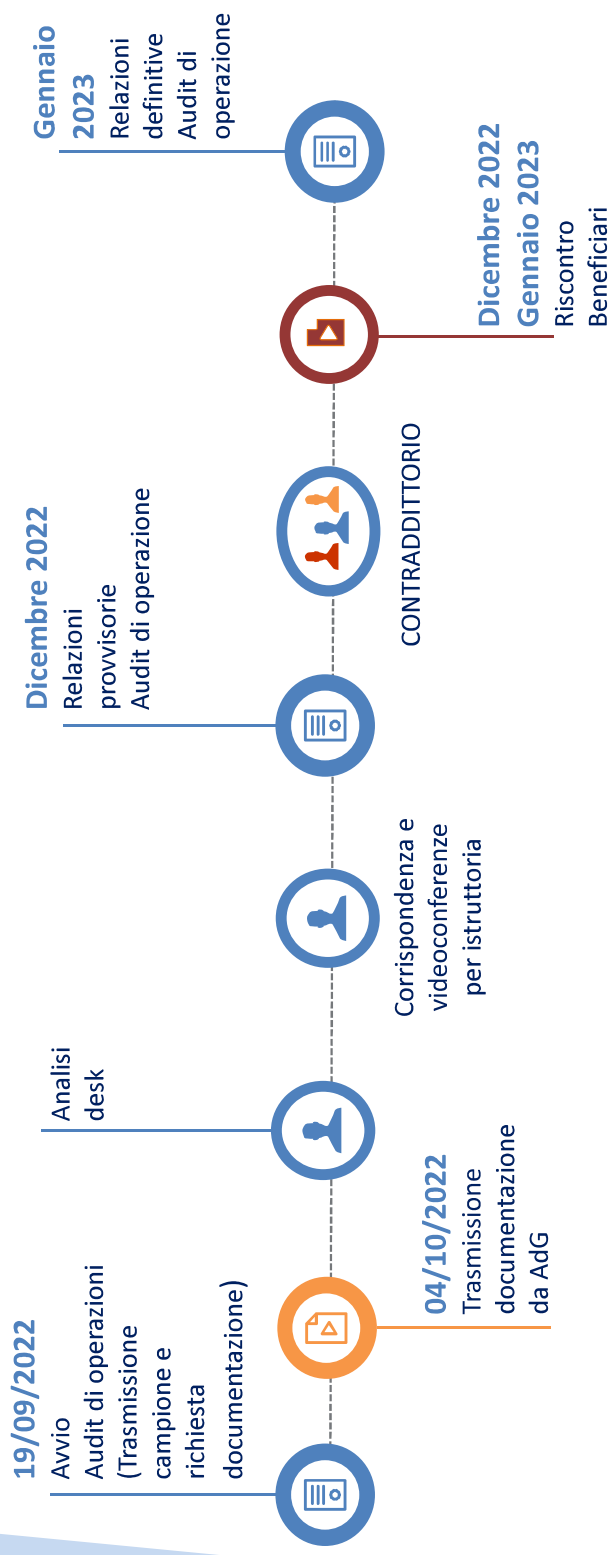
19/09/2022
Avvio
Audit di operazioni
(Trasmissione campione e richiesta documentazione)

04/10/2022
Trasmissione documentazione da AdG

Analisi desk

Corrispondenza e videoconferenze per istruttoria

Dicembre 2022
Relazioni provvisorie
Audit di operazione

CONTRADDITTORIO

Dicembre 2022
Gennaio 2023
Riscontro Beneficiari

Gennaio 2023
Relazioni definitive
Audit di operazione